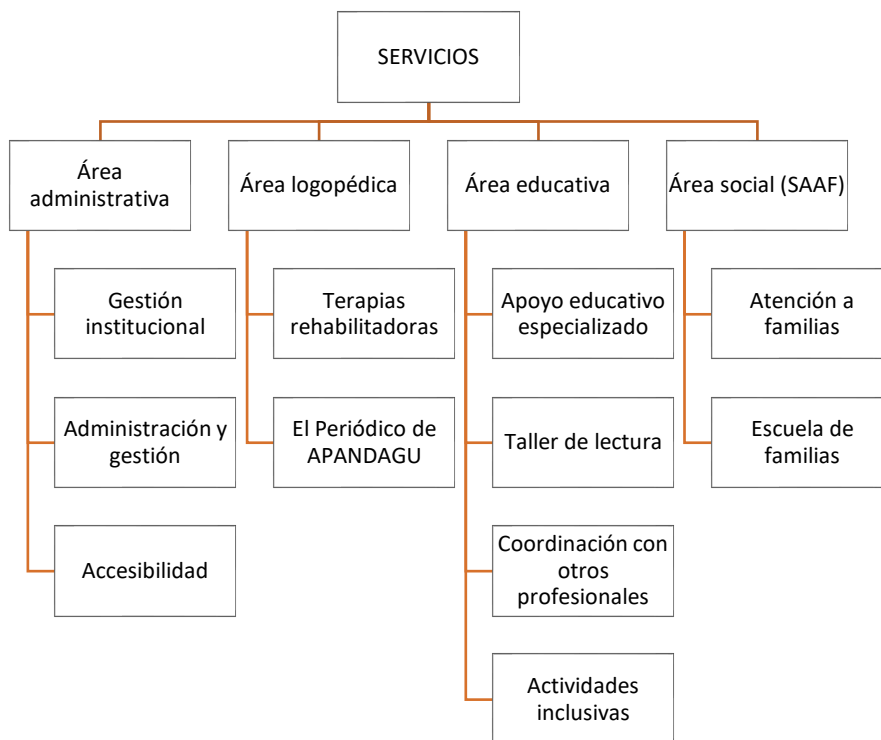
SERVICIOS

Área administrativa

Gestión institucional

Administración y gestión

Accesibilidad

Área logopédica

Terapias rehabilitadoras

El Periódico de APANDAGU

Área educativa

Apoyo educativo especializado

Taller de lectura

Coordinación con otros profesionales

Actividades inclusivas

Área social (SAAF)

Atención a familias

Escuela de familias